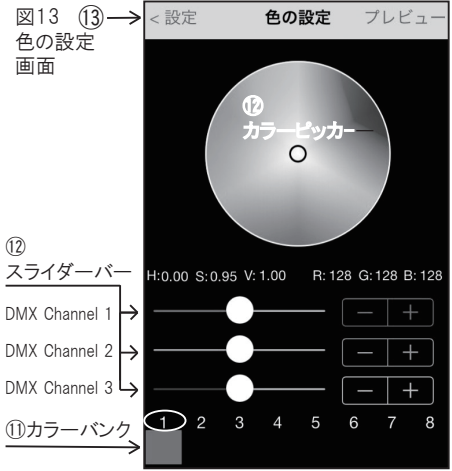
図13 色の設定画面

⑬

< 設定 色の設定 プレビュー

⑫
カラーピッカー

⑫
スライダーバー

H:0.00 S:0.95 V:1.00 R:128 G:128 B:128

DMX Channel 1

DMX Channel 2

DMX Channel 3

− +

− +

− +

⑪カラーバンク

1 2 3 4 5 6 7 8